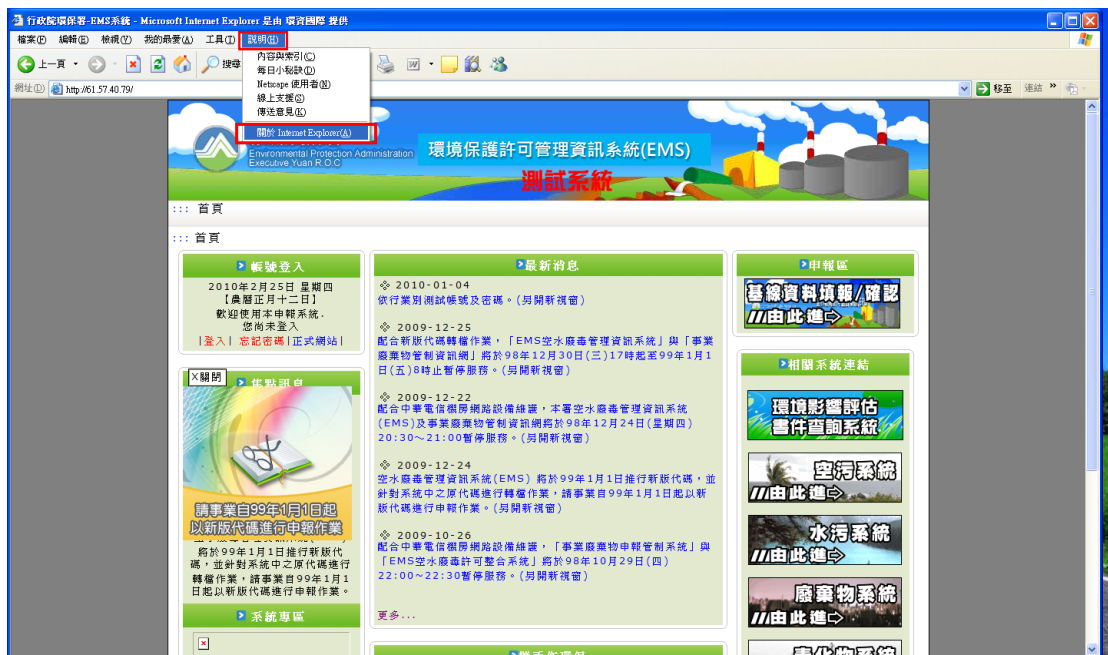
行政院環保署-EMS系統 - Microsoft Internet Explorer 是由 環資國際 提供

檔案(F) 編輯(E) 檢視(V) 我的最愛(A) 工具(T) 說明(H)

上一頁 搜尋

網址(D) http://61.57.40.79/

移至 連結

內容與索引(C)
每日小秘訣(D)
Netscape 使用者(N)
線上支援(S)
傳送意見(K)
關於 Internet Explorer(A)

Environmental Protection Administration
Executive Yuan R.O.C

環境保護許可管理資訊系統(EMS)

測試系統

::: 首頁

::: 首頁

帳號登入

2010年2月25日 星期四
【農曆正月十二日】
歡迎使用本申報系統.
您尚未登入
|登入|忘記密碼|正式網站|

X關閉

焦點訊息

請事業自99年1月1日起以新版代碼進行申報作業

將於99年1月1日推行新版代碼，並針對系統中之原代碼進行轉檔作業，請事業自99年1月1日起以新版代碼進行申報作業。

系統專區

最新消息

2010-01-04
依行業別測試帳號及密碼。(另開新視窗)

2009-12-25
配合新版代碼轉檔作業，「EMS空水廢毒管理資訊系統」與「事業廢棄物管制資訊網」將於98年12月30日(三)17時起至99年1月1日(五)8時止暫停服務。(另開新視窗)

2009-12-22
配合中華電信機房網路設備維護，本署空水廢毒管理資訊系統(EMS)及事業廢棄物管制資訊網將於98年12月24日(星期四)20:30~21:00暫停服務。(另開新視窗)

2009-12-24
配合中華電信機房網路設備維護，本署空水廢毒管理資訊系統(EMS)將於99年1月1日推行新版代碼，並針對系統中之原代碼進行轉檔作業，請事業自99年1月1日起以新版代碼進行申報作業。(另開新視窗)

2009-10-26
配合中華電信機房網路設備維護，「事業廢棄物申報管制系統」與「EMS空水廢毒許可整合系統」將於98年10月29日(四)22:00~22:30暫停服務。(另開新視窗)

更多...

申報區

基線資料填報/確認
由此進

相關系統連結

環境影響評估書件查詢系統

空污系統
由此進

水污系統
由此進

廢棄物系統
由此進

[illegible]